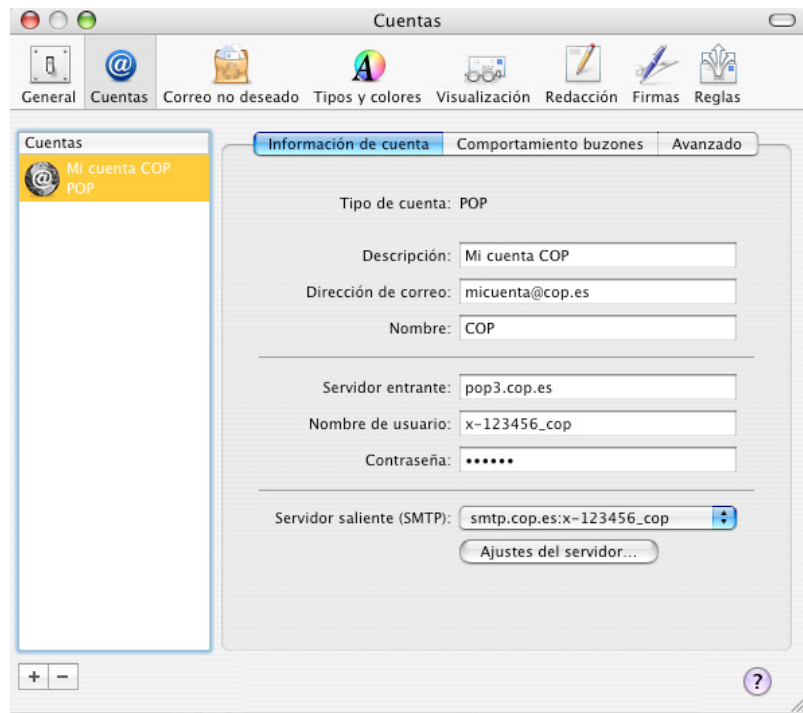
Cuentas

General Cuentas Correo no deseado Tipos y colores Visualización Redacción Firmas Reglas

Cuentas

Mi cuenta COP
POP

Información de cuenta | Comportamiento buzones | Avanzado

Tipo de cuenta: POP

Descripción: Mi cuenta COP

Dirección de correo: micuenta@cop.es

Nombre: COP

Servidor entrante: pop3.cop.es

Nombre de usuario: x-123456_cop

Contraseña: ••••••

Servidor saliente (SMTP): smtp.cop.es:x-123456_cop

Ajustes del servidor...

+ −

?